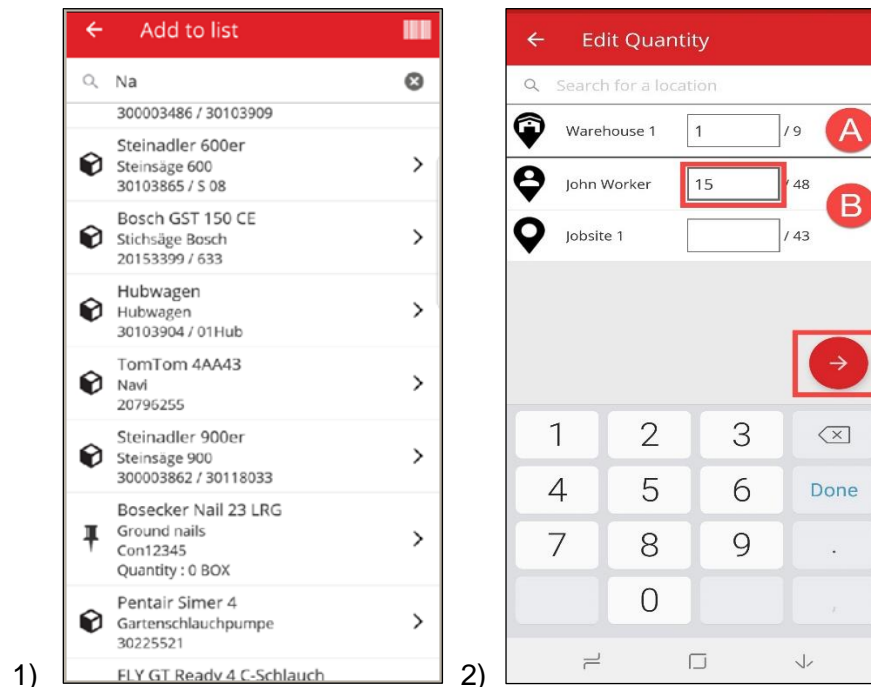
1)

Add to list

Na

300003486 / 30103909

Steinadler 600er
Steinsäge 600
30103865 / S 08

Bosch GST 150 CE
Stichsäge Bosch
20153399 / 633

Hubwagen
Hubwagen
30103904 / 01Hub

TomTom 4AA43
Navi
20796255

Steinadler 900er
Steinsäge 900
300003862 / 30118033

Bosecker Nail 23 LRG
Ground nails
Con12345
Quantity : 0 BOX

Pentair Simer 4
Gartenschlauchpumpe
30225521

FLY GT Ready 4 C-Schlauch

2)

Edit Quantity

Search for a location

Warehouse 1 | 1 | / 9

A

John Worker | 15 | / 48

B

Jobsite 1 | | / 43

1 2 3
4 5 6 Done
7 8 9 .
0 ,